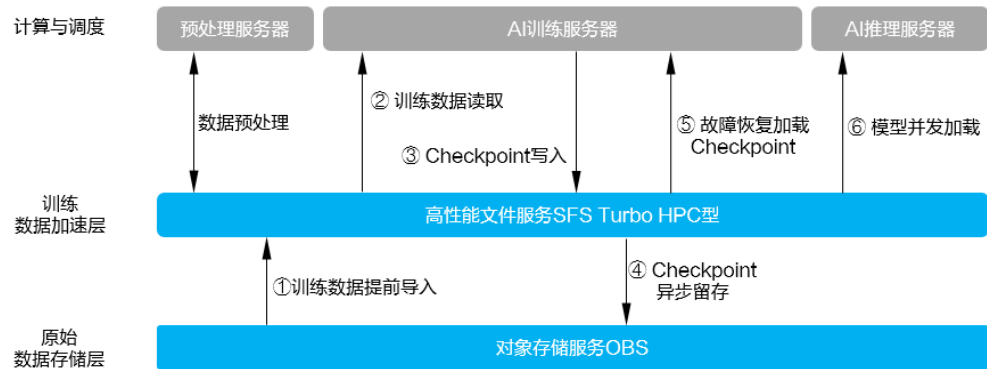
计算与调度

预处理服务器

AI训练服务器

AI推理服务器

数据预处理

② 训练数据读取

③ Checkpoint写入

⑤ 故障恢复加载 Checkpoint

⑥ 模型并发加载

训练 数据加速层

高性能文件服务SFS Turbo HPC型

①训练数据提前导入

④ Checkpoint 异步留存

原始 数据存储层

对象存储服务OBS